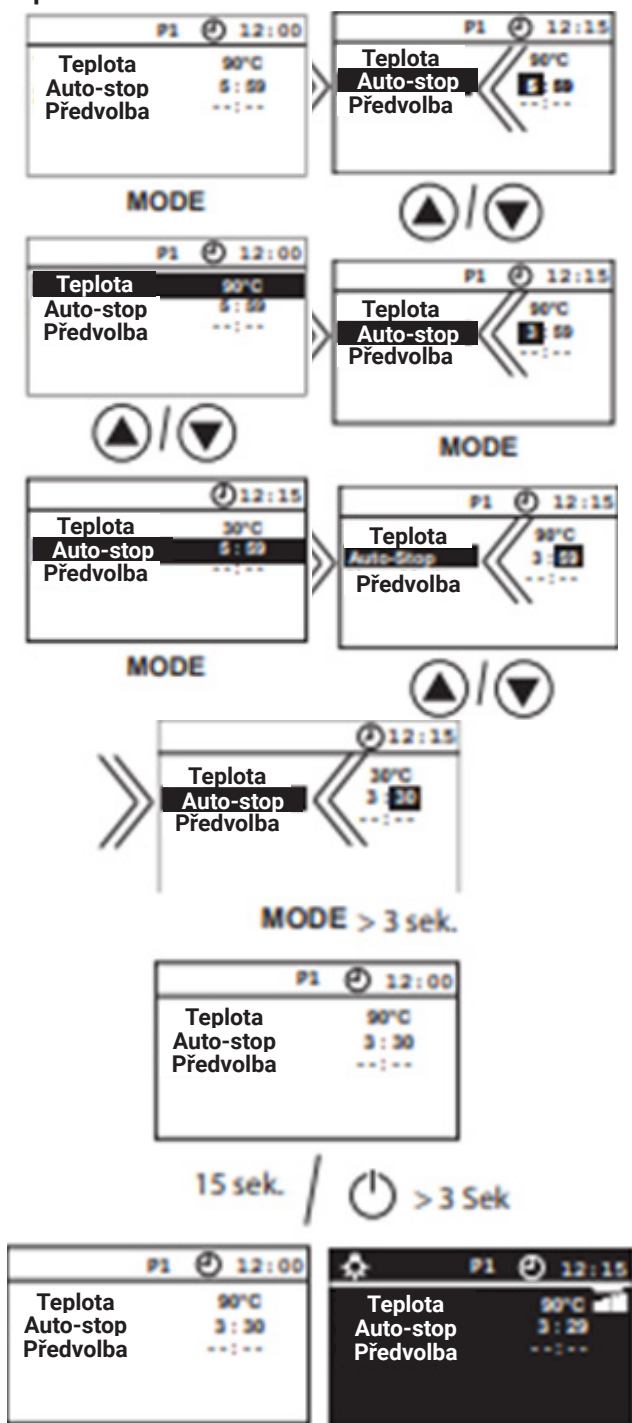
P1 12:00
Teplota 90°C
Auto-stop 5:59
Předvolba --:--

P1 12:15
Teplota 90°C
Auto-stop 5:59
Předvolba --:--

MODE

P1 12:00
Teplota 90°C
Auto-stop 5:59
Předvolba --:--

P1 12:15
Teplota 90°C
Auto-stop 3:59
Předvolba --:--

MODE

12:15
Teplota 30°C
Auto-stop 5:59
Předvolba --:--

P1 12:15
Teplota 90°C
Auto-Stop 3:59
Předvolba --:--

MODE

12:15
Teplota 30°C
Auto-stop 3:30
Předvolba --:--

MODE > 3 sek.

P1 12:00
Teplota 90°C
Auto-stop 3:30
Předvolba --:--

15 sek. / > 3 Sek

P1 12:00
Teplota 90°C
Auto-stop 3:30
Předvolba --:--

P1 12:15
Teplota 90°C
Auto-stop 3:29
Předvolba --:--